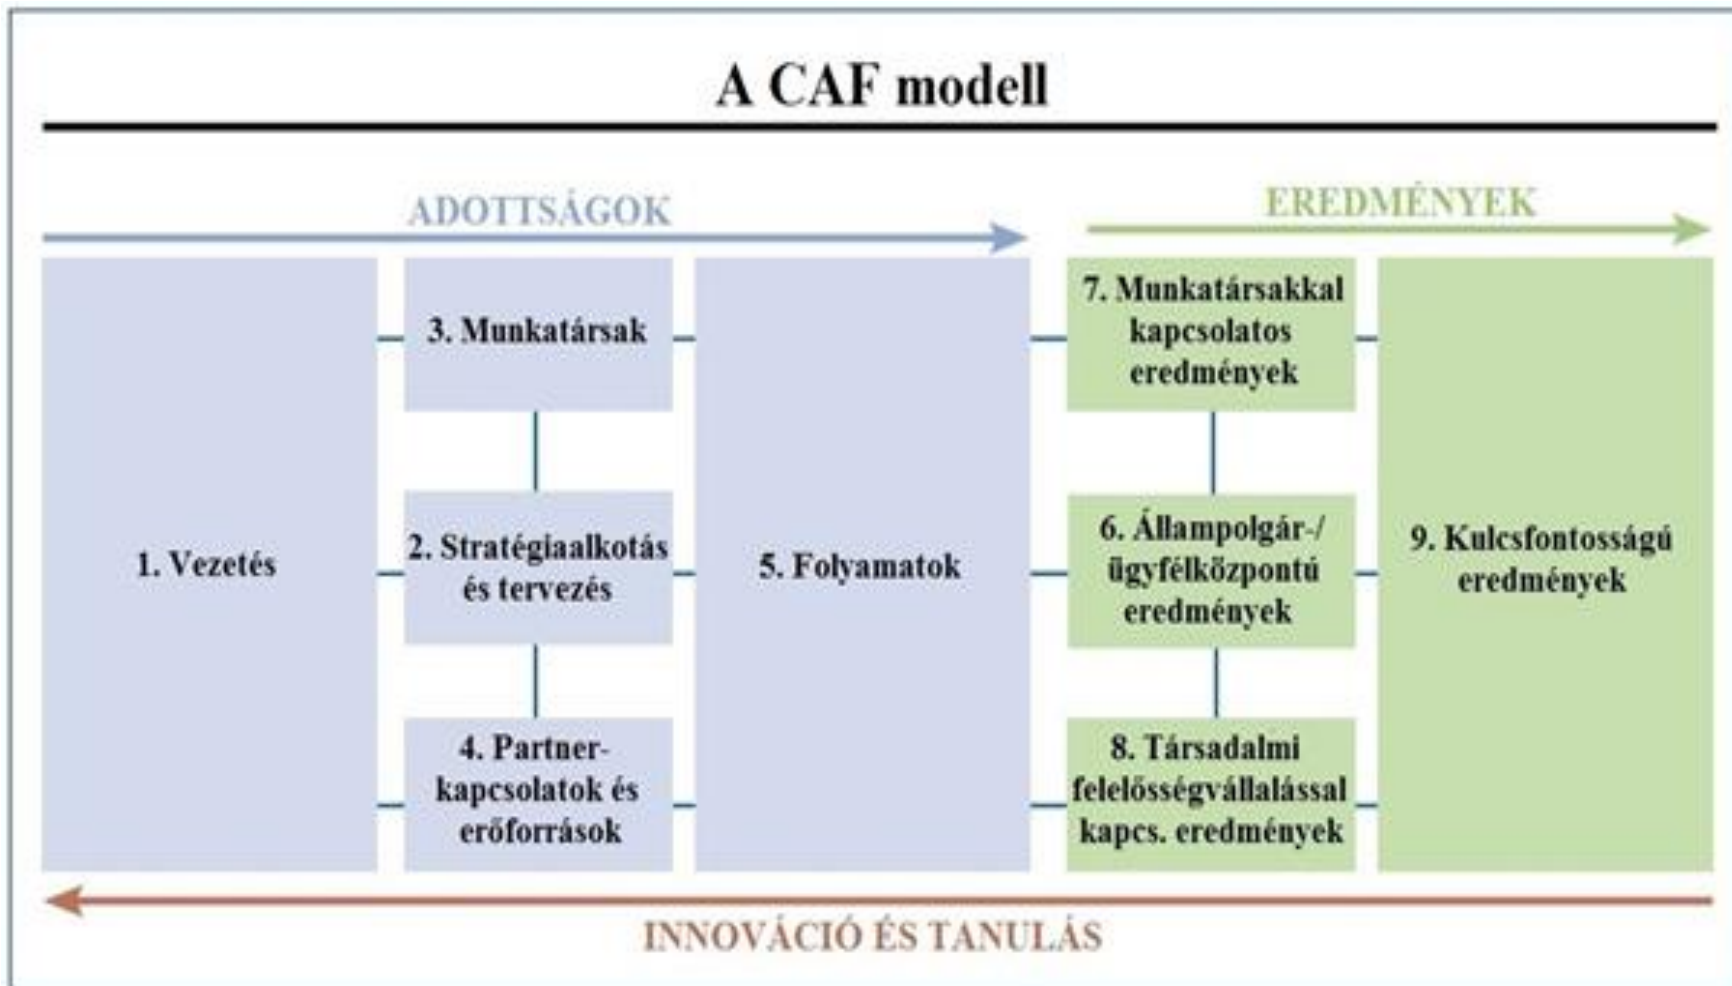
A CAF modell

ADOTTSÁGOK

EREDMÉNYEK

1. Vezetés

3. Munkatársak

2. Stratégiaalkotás és tervezés

4. Partnerkapcsolatok és erőforrások

5. Folyamatok

7. Munkatársakkal kapcsolatos eredmények

6. Állampolgár-/ ügyfélközpontú eredmények

8. Társadalmi felelősségvállalással kapcs. eredmények

9. Kulcsfontosságú eredmények

INNOVÁCIÓ ÉS TANULÁS